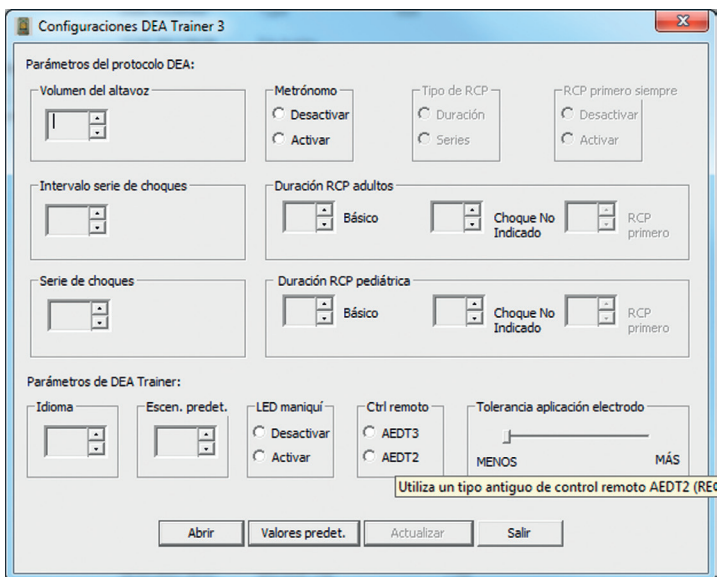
Configuraciones DEA Trainer 3

Parámetros del protocolo DEA:

Volumen del altavoz

Metrónomo
Desactivar
Activar

Tipo de RCP
Duración
Series

RCP primero siempre
Desactivar
Activar

Intervalo serie de choques

Duración RCP adultos
Básico
Choque No Indicado
RCP primero

Serie de choques

Duración RCP pediátrica
Básico
Choque No Indicado
RCP primero

Parámetros de DEA Trainer:

Idioma

Escen. predet.

LED maniquí
Desactivar
Activar

Ctrl remoto
AEDT3
AEDT2

Tolerancia aplicación electrodo
MENOS
MÁS

Utiliza un tipo antiguo de control remoto AEDT2 (RE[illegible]

Abrir
Valores predet.
Actualizar
Salir